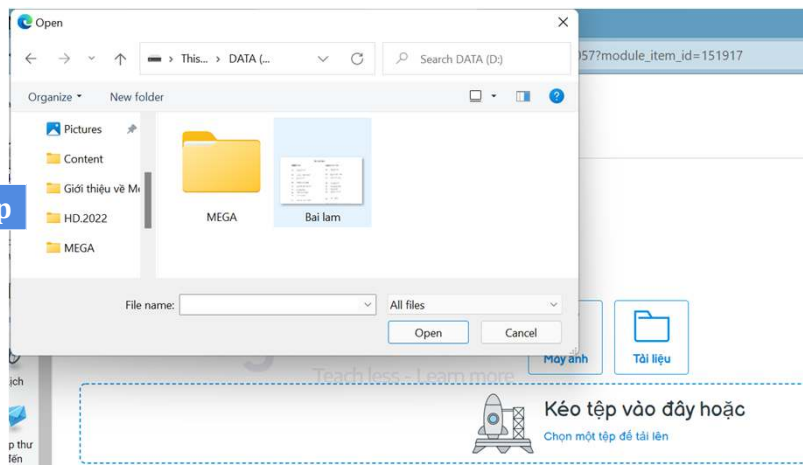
Open

This... › DATA (...

Search DATA (D:)

057?module_item_id=151917

Organize ▾ New folder

Pictures
Content
Giới thiệu về M
HD.2022
MEGA

MEGA
Bai lam

p

File name:
All files
Open
Cancel

Máy ảnh
Tài liệu

Teach less - Learn more

ịch

p thư
lên

Kéo tệp vào đây hoặc
Chọn một tệp để tải lên